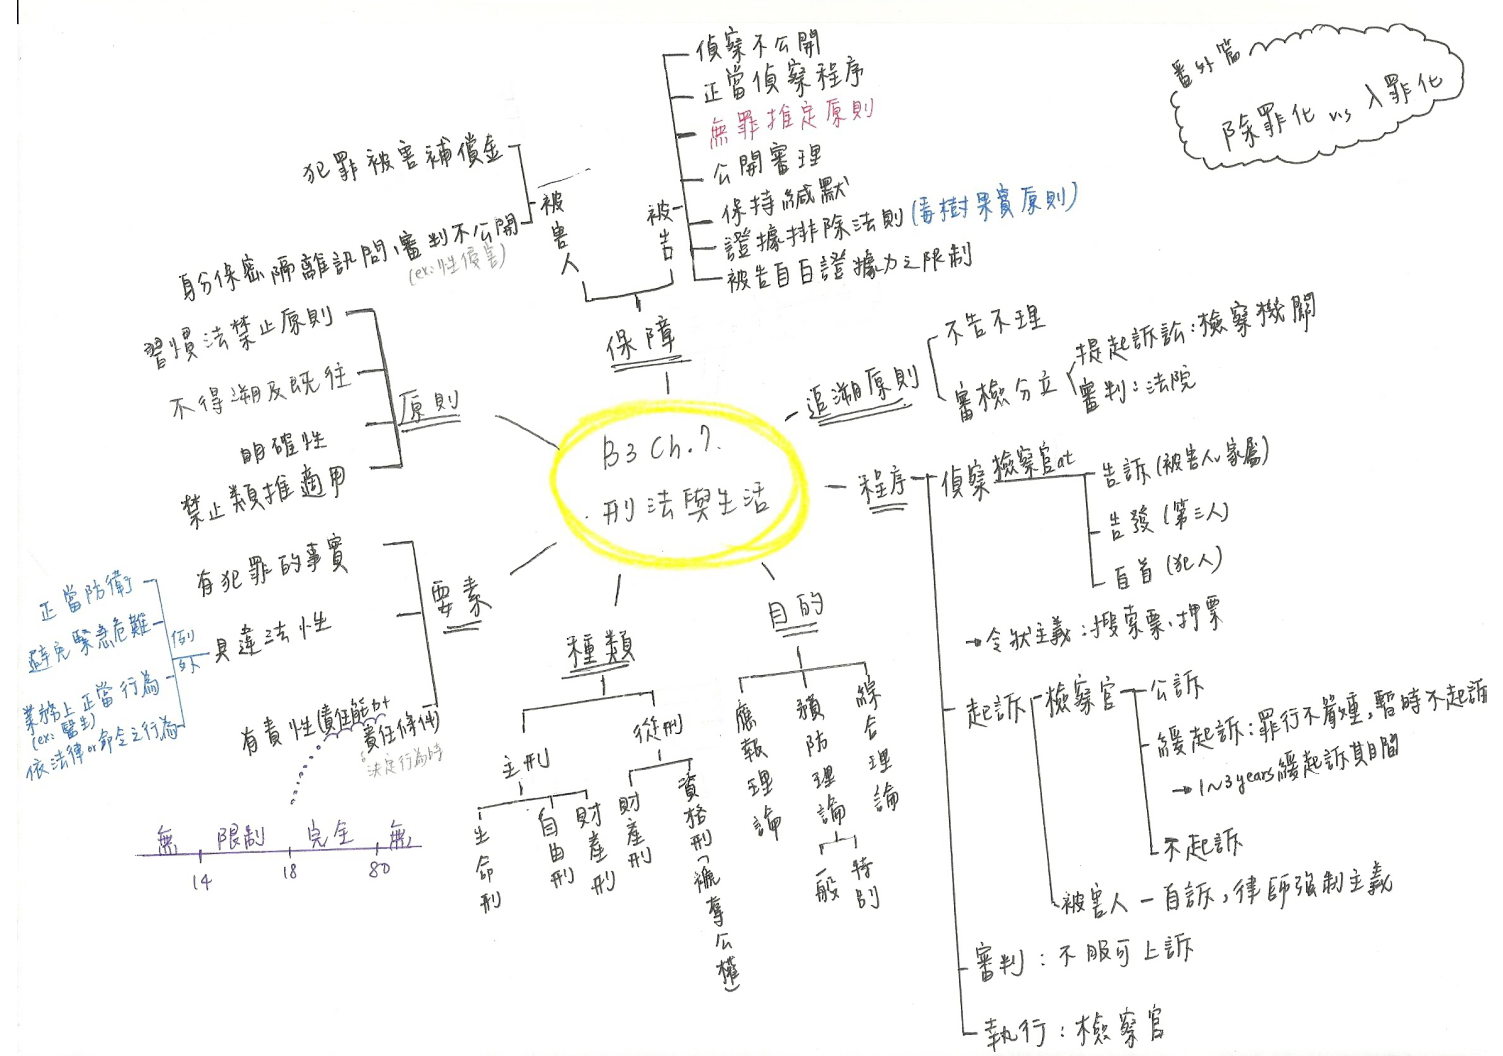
B3 Ch.7
刑法與生活

保障

被害人
犯罪被害補償金
身分保密 隔離訊問,審判不公開 (ex:性侵害)

被告
偵察不公開
正當偵察程序
無罪推定原則
公開審理
保持緘默
證據排除法則 (毒樹果實原則)
被告自白證據力之限制

番外篇
除罪化 vs 入罪化

原則
習慣法禁止原則
不得溯及既往
明確性
禁止類推適用

溯及原則
不告不理
審檢分立
提起訴訟:檢察機關
審判:法院

程序
偵察 檢察官etc
告訴 (被害人、家屬)
告發 (第三人)
自首 (犯人)
→令狀主義:搜索票、押票

起訴
檢察官
公訴
緩起訴:罪行不嚴重,暫時不起訴
→1~3years緩起訴期間
不起訴
被害人 — 自訴,律師強制主義

審判:不服可上訴

執行:檢察官

要素
有犯罪的事實
具違法性
例外
正當防衛
避免緊急危難
業務上正當行為 (ex:醫生)
依法律or命令之行為
有責性(責任能力+責任條件)
決定行為時

無 限制 完全 無
14 18 80

種類
主刑
生命刑
自由刑
財產刑
從刑
財產刑
資格刑 (褫奪公權)

目的
應報理論
預防理論
一般
特別
綜合理論